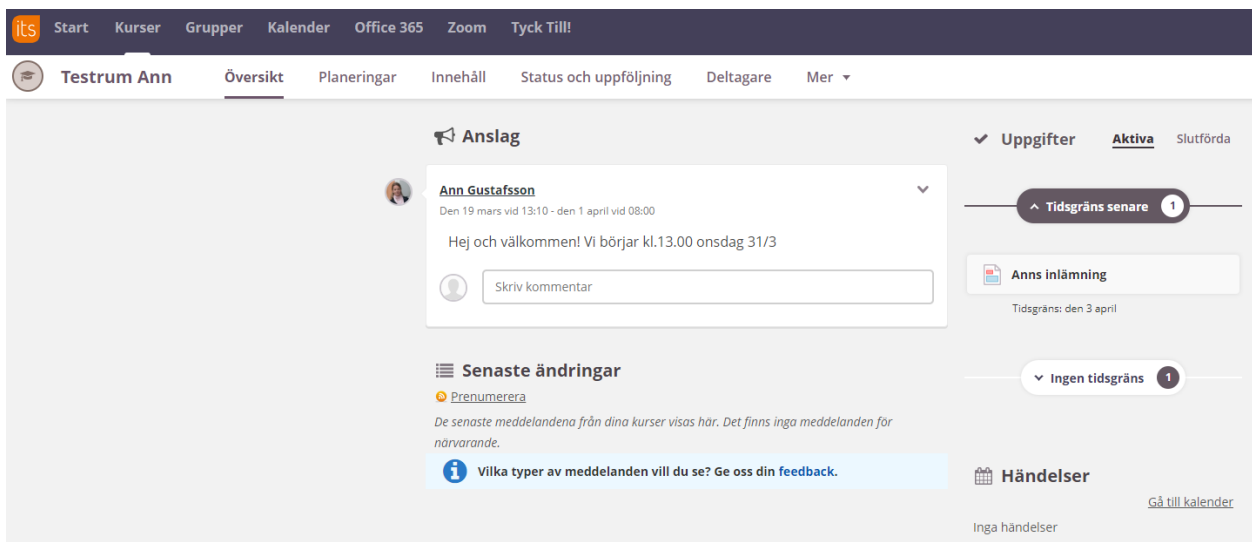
its Start Kurser Grupper Kalender Office 365 Zoom Tyck Till!

Testrum Ann Översikt Planeringar Innehåll Status och uppföljning Deltagare Mer

Anslag

Ann Gustafsson
Den 19 mars vid 13:10 - den 1 april vid 08:00

Hej och välkommen! Vi börjar kl.13.00 onsdag 31/3

Skriv kommentar

Senaste ändringar

Prenumerera

De senaste meddelandena från dina kurser visas här. Det finns inga meddelanden för närvarande.

Vilka typer av meddelanden vill du se? Ge oss din feedback.

Uppgifter Aktiva Slutförda

Tidsgräns senare 1

Anns inlämning
Tidsgräns: den 3 april

Ingen tidsgräns 1

Händelser

Gå till kalender

Inga händelser